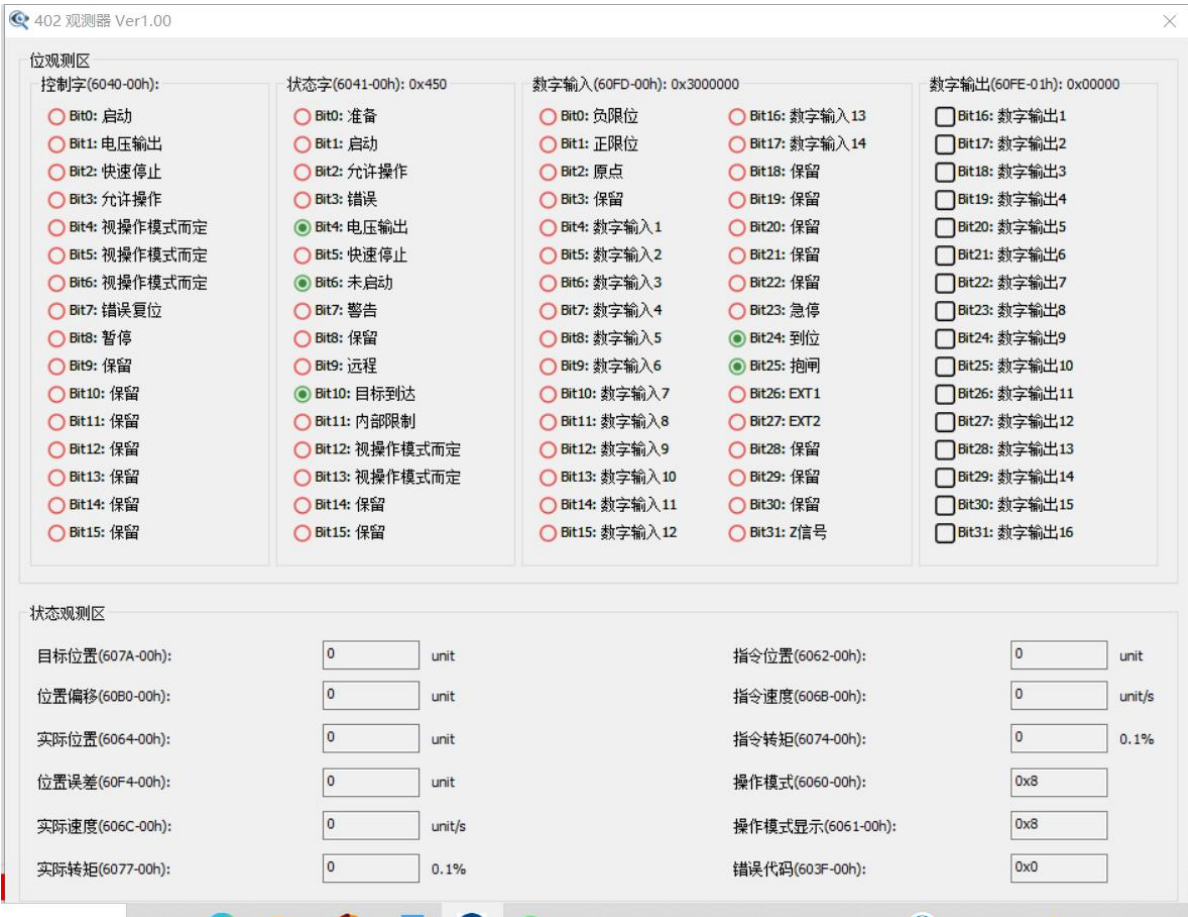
402 观测器 Ver1.00

位观测区

控制字(6040-00h):
Bit0: 启动
Bit1: 电压输出
Bit2: 快速停止
Bit3: 允许操作
Bit4: 视操作模式而定
Bit5: 视操作模式而定
Bit6: 视操作模式而定
Bit7: 错误复位
Bit8: 暂停
Bit9: 保留
Bit10: 保留
Bit11: 保留
Bit12: 保留
Bit13: 保留
Bit14: 保留
Bit15: 保留

状态字(6041-00h): 0x450
Bit0: 准备
Bit1: 启动
Bit2: 允许操作
Bit3: 错误
Bit4: 电压输出
Bit5: 快速停止
Bit6: 未启动
Bit7: 警告
Bit8: 保留
Bit9: 远程
Bit10: 目标到达
Bit11: 内部限制
Bit12: 视操作模式而定
Bit13: 视操作模式而定
Bit14: 保留
Bit15: 保留

数字输入(60FD-00h): 0x3000000
Bit0: 负限位
Bit1: 正限位
Bit2: 原点
Bit3: 保留
Bit4: 数字输入1
Bit5: 数字输入2
Bit6: 数字输入3
Bit7: 数字输入4
Bit8: 数字输入5
Bit9: 数字输入6
Bit10: 数字输入7
Bit11: 数字输入8
Bit12: 数字输入9
Bit13: 数字输入10
Bit14: 数字输入11
Bit15: 数字输入12
Bit16: 数字输入13
Bit17: 数字输入14
Bit18: 保留
Bit19: 保留
Bit20: 保留
Bit21: 保留
Bit22: 保留
Bit23: 急停
Bit24: 到位
Bit25: 抱闸
Bit26: EXT1
Bit27: EXT2
Bit28: 保留
Bit29: 保留
Bit30: 保留
Bit31: Z信号

数字输出(60FE-01h): 0x00000
Bit16: 数字输出1
Bit17: 数字输出2
Bit18: 数字输出3
Bit19: 数字输出4
Bit20: 数字输出5
Bit21: 数字输出6
Bit22: 数字输出7
Bit23: 数字输出8
Bit24: 数字输出9
Bit25: 数字输出10
Bit26: 数字输出11
Bit27: 数字输出12
Bit28: 数字输出13
Bit29: 数字输出14
Bit30: 数字输出15
Bit31: 数字输出16

状态观测区

目标位置(607A-00h): 0 unit
位置偏移(60B0-00h): 0 unit
实际位置(6064-00h): 0 unit
位置误差(60F4-00h): 0 unit
实际速度(606C-00h): 0 unit/s
实际转矩(6077-00h): 0 0.1%

指令位置(6062-00h): 0 unit
指令速度(606B-00h): 0 unit/s
指令转矩(6074-00h): 0 0.1%
操作模式(6060-00h): 0x8
操作模式显示(6061-00h): 0x8
错误代码(603F-00h): 0x0